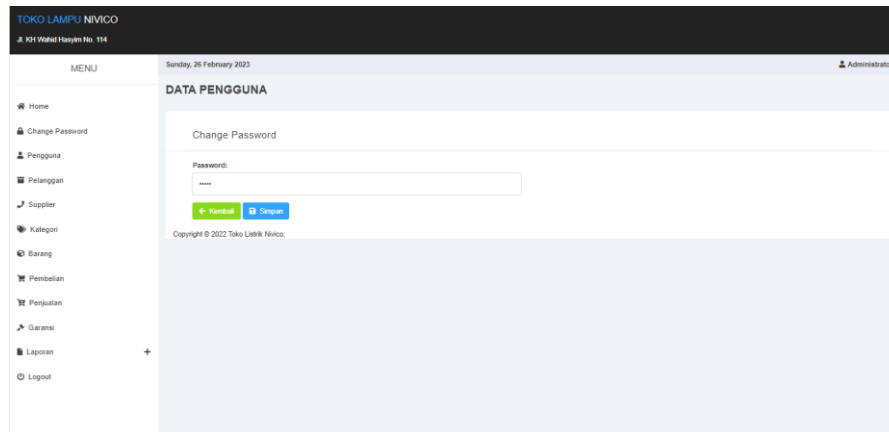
TOKO LAMPU NIVICO
Jl. KH Wahid Hasyim No. 114

MENU

Home
Change Password
Pengguna
Pelanggan
Supplier
Kategori
Barang
Pembelian
Penjualan
Garansi
Laporan +
Logout

Sunday, 26 February 2023

Administrato

DATA PENGGUNA

Change Password

Password:
•••••

← Kembali Simpan

Copyright © 2022 Toko Listrik Nivico;